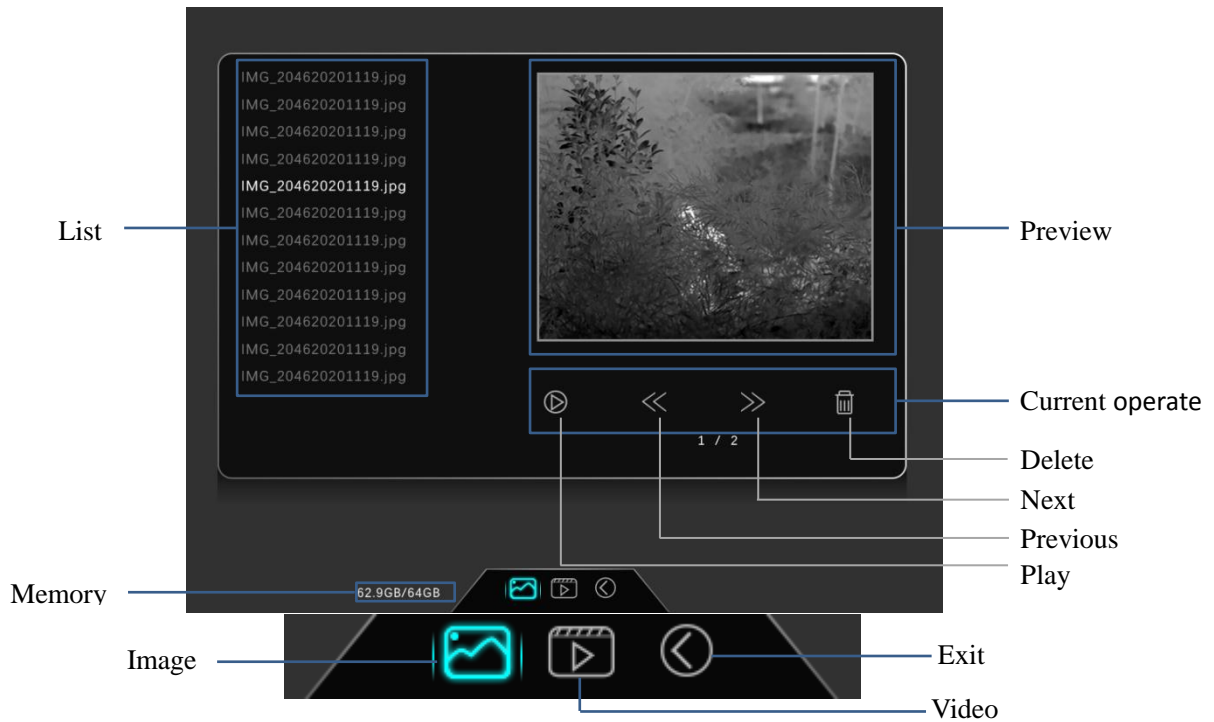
IMG_204620201119.jpg
IMG_204620201119.jpg
IMG_204620201119.jpg
IMG_204620201119.jpg
IMG_204620201119.jpg
IMG_204620201119.jpg
IMG_204620201119.jpg
IMG_204620201119.jpg
IMG_204620201119.jpg
IMG_204620201119.jpg
IMG_204620201119.jpg
IMG_204620201119.jpg

List

Preview

Current operate

1 / 2

Delete

Next

Previous

Play

Memory

62.9GB/64GB

Image

Exit

Video